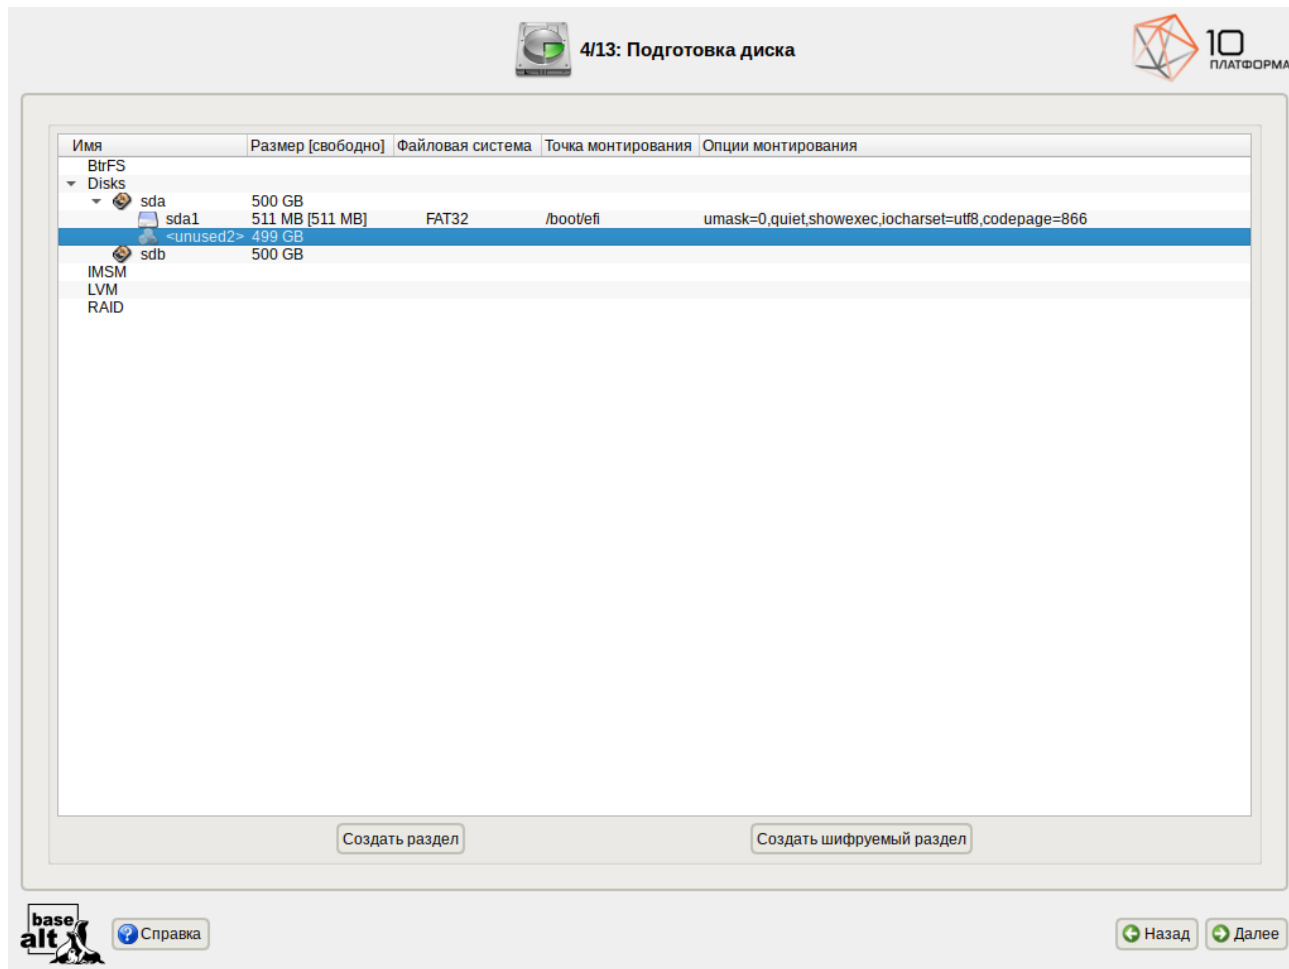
4/13: Подготовка диска

10 ПЛАТФОРМА

| Имя | Размер [свободно] | Файловая система | Точка монтирования | Опции монтирования |
|---|---|---|---|---|
| BtrFS | | | | |
| Disks | | | | |
| sda | 500 GB | | | |
| sda1 | 511 MB [511 MB] | FAT32 | /boot/efi | umask=0,quiet,showexec,iocharset=utf8,codepage=866 |
| <unused2> | 499 GB | | | |
| sdb | 500 GB | | | |
| IMSM | | | | |
| LVM | | | | |
| RAID | | | | |

Создать раздел

Создать шифруемый раздел

base alt

Справка

Назад

Далее